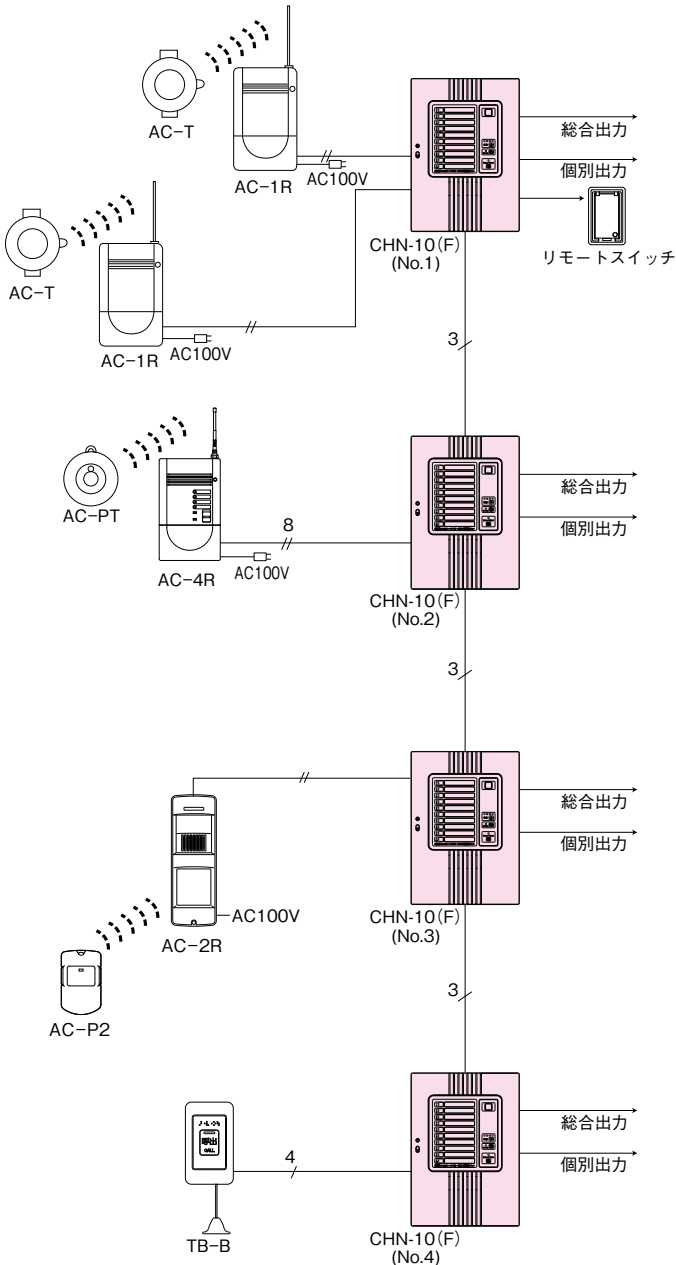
AC−T

AC−1R

AC100V

総合出力

個別出力

リモートスイッチ

CHN-10(F)
(No.1)

AC−T

AC−1R

AC100V

3

AC-PT

8

総合出力

個別出力

AC−4R

AC100V

CHN-10(F)
(No.2)

3

総合出力

個別出力

AC100V

AC−2R

CHN-10(F)
(No.3)

AC−P2

3

総合出力

個別出力

4

TB−B

CHN-10(F)
(No.4)